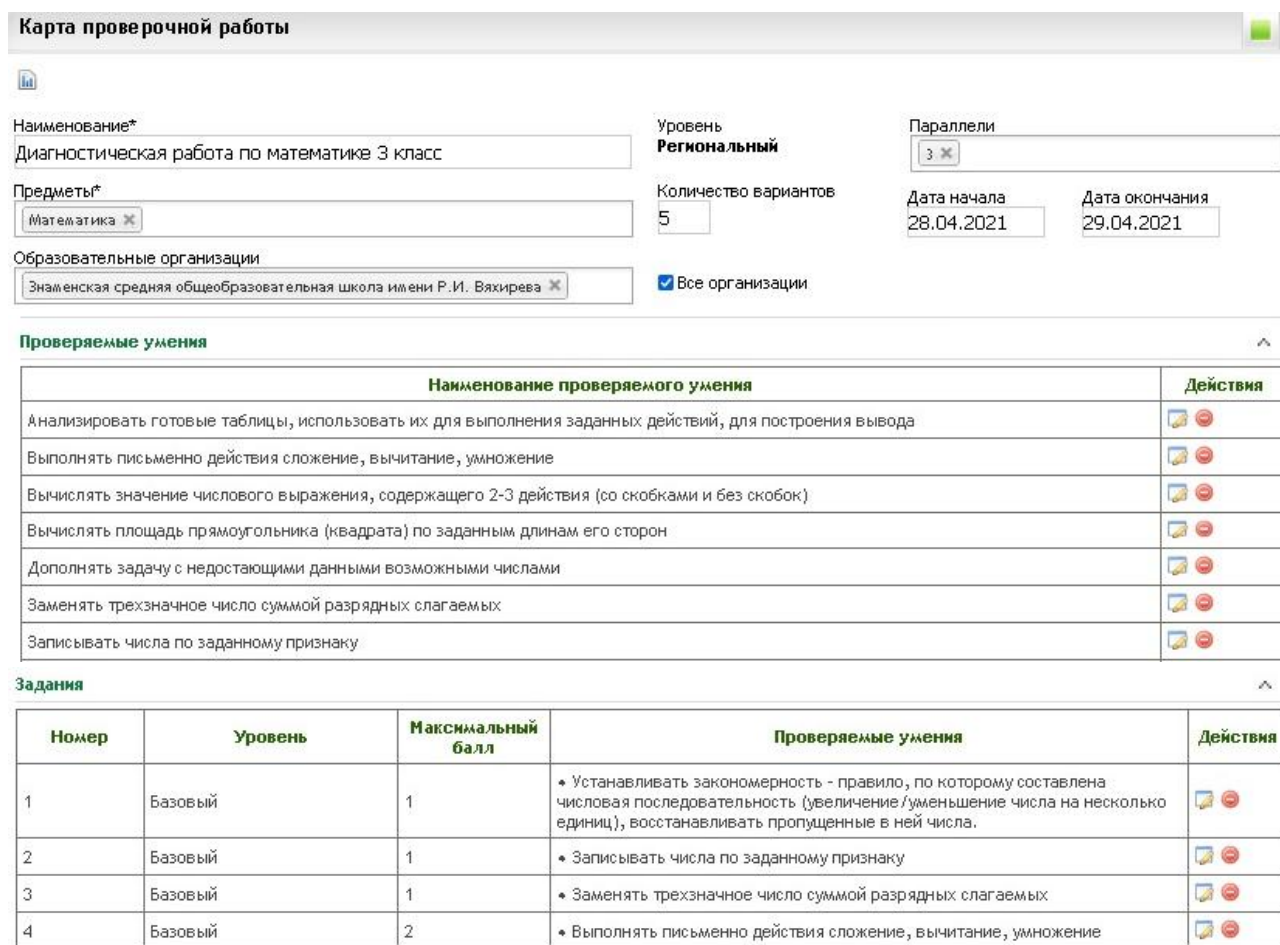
Карта проверочной работы

Наименование*
Диагностическая работа по математике 3 класс

Уровень
Региональный

Параллели
3 ✕

Предметы*
Математика ✕

Количество вариантов
5

Дата начала
28.04.2021

Дата окончания
29.04.2021

Образовательные организации
Знаменская средняя общеобразовательная школа имени Р.И. Вяхирева ✕

Все организации

Проверяемые умения

| Наименование проверяемого умения | Действия |
|---|---|
| Анализировать готовые таблицы, использовать их для выполнения заданных действий, для построения вывода | |
| Выполнять письменно действия сложение, вычитание, умножение | |
| Вычислять значение числового выражения, содержащего 2-3 действия (со скобками и без скобок) | |
| Вычислять площадь прямоугольника (квадрата) по заданным длинам его сторон | |
| Дополнять задачу с недостающими данными возможными числами | |
| Заменять трехзначное число суммой разрядных слагаемых | |
| Записывать числа по заданному признаку | |

Задания

| Номер | Уровень | Максимальный балл | Проверяемые умения | Действия |
|---|---|---|---|---|
| 1 | Базовый | 1 | • Устанавливать закономерность - правило, по которому составлена числовая последовательность (увеличение/уменьшение числа на несколько единиц), восстанавливать пропущенные в ней числа. | |
| 2 | Базовый | 1 | • Записывать числа по заданному признаку | |
| 3 | Базовый | 1 | • Заменять трехзначное число суммой разрядных слагаемых | |
| 4 | Базовый | 2 | • Выполнять письменно действия сложение, вычитание, умножение | |